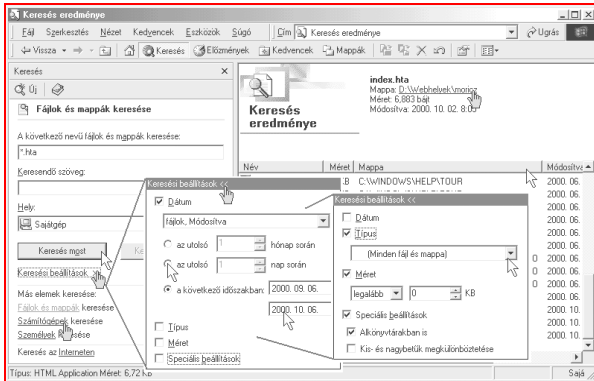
Keresés eredménye

Fájl Szerkesztés Nézet Kedvencek Eszközök Súgó

Cím Keresés eredménye

Ugrás

Vissza Keresés Előzmények Kedvencek Mappák

Keresés

Új

Fájlok és mappák keresése

A következő nevű fájlok és mappák keresése:

*.hta

Keresendő szöveg:

Hely:

Sajátgép

Keresés most

Keresési beállítások >>

Más elemek keresése:

Fájlok és mappák keresése

Számítógépek keresése

Személyek keresése

Keresés az Interneten

Keresés eredménye

index.hta

Mappa: D:\Webhelyek\moricz

Méret: 6,883 bájt

Módosítva: 2000. 10. 02. 8:0

| Név | Méret | Mappa | Módosítva |
|---|---|---|---|
| | | C:\WINDOWS\HELP\TOUR | 2000. 06. |
| | | | 2000. 06. |
| | | | 2000. 06. |
| | | | 2000. 06. |
| | | | 2000. 06. |
| | | | 2000. 06. |
| | | | 2000. 06. |
| | | | 2000. 06. |
| | | | 2000. 06. |
| | | | 2000. 06. |
| | | | 2000. 06. |
| | | | 2000. 06. |

Keresési beállítások <<

Dátum

fájlok, Módosítva

az utolsó 1 hónap során

az utolsó 1 nap során

a következő időszakban: 2000. 09. 06.

2000. 10. 06.

Típus

Méret

Speciális beállítások

Keresési beállítások <<

Dátum

Típus

(Minden fájl és mappa)

Méret

legalább 0 KB

Speciális beállítások

Alkönyvtárakban is

Kis- és nagybetűk megkülönböztetése

Típus: HTML Application Méret: 6,72 KB

Saját